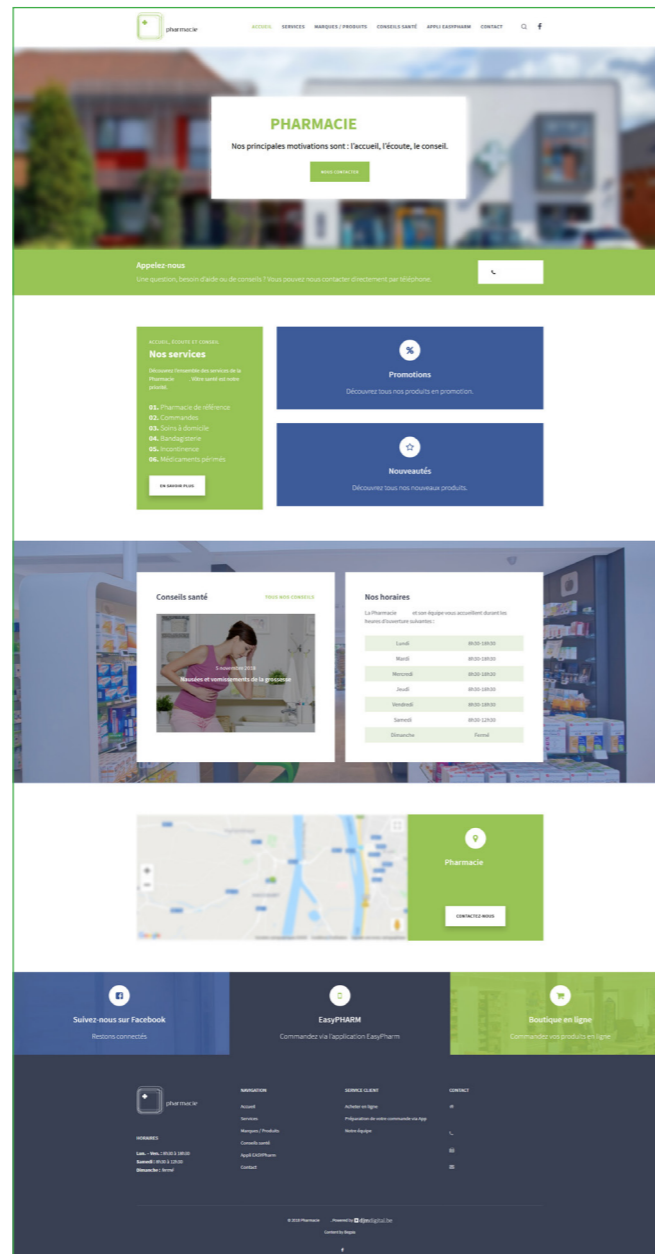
pharmacie

ACCUEIL SERVICES MARQUES / PRODUITS CONSEILS SANTÉ APPLI EASYPHARM CONTACT

PHARMACIE

Nos principales motivations sont : l'accueil, l'écoute, le conseil.

NOUS CONTACTER

Appelez-nous

Une question, besoin d'aide ou de conseils ? Vous pouvez nous contacter directement par téléphone.

ACCUEIL, ÉCOUTE ET CONSEIL

Nos services

Découvrez l'ensemble des services de la Pharmacie . Votre santé est notre priorité.

01. Pharmacie de référence
02. Commandes
03. Soins à domicile
04. Bandagisterie
05. Incontinence
06. Médicaments périmés

EN SAVOIR PLUS

Promotions

Découvrez tous nos produits en promotion.

Nouveautés

Découvrez tous nos nouveaux produits.

Conseils santé

TOUS NOS CONSEILS

5 novembre 2018

Nausées et vomissements de la grossesse

Nos horaires

La Pharmacie et son équipe vous accueillent durant les heures d'ouverture suivantes :

| Lundi | 08:00-18:00 |
|---|---|
| Mardi | 08:00-18:00 |
| Mercredi | 08:00-18:00 |
| Jeudi | 08:00-18:00 |
| Vendredi | 08:00-18:00 |
| Samedi | 08:00-12:00 |
| Dimanche | Fermé |

Pharmacie

CONTACTEZ-NOUS

Google

Suivez-nous sur Facebook

Restons connectés

EasyPHARM

Commandez via l'application EasyPharm

Boutique en ligne

Commandez vos produits en ligne

pharmacie

HORAIRES

Lun. - Ven. : 09:00 à 18:00
Samedi : 09:00 à 13:00
Dimanche : fermé

NAVIGATION

Accueil
Services
Marques / Produits
Conseils santé
Appli EASYPharm
Contact

SERVICE CLIENT

Acheter en ligne
Préparation de votre commande via App
Notre équipe

CONTACT

© 2018 Pharmacie . Powered by djesdigital.be

Content by Eagan